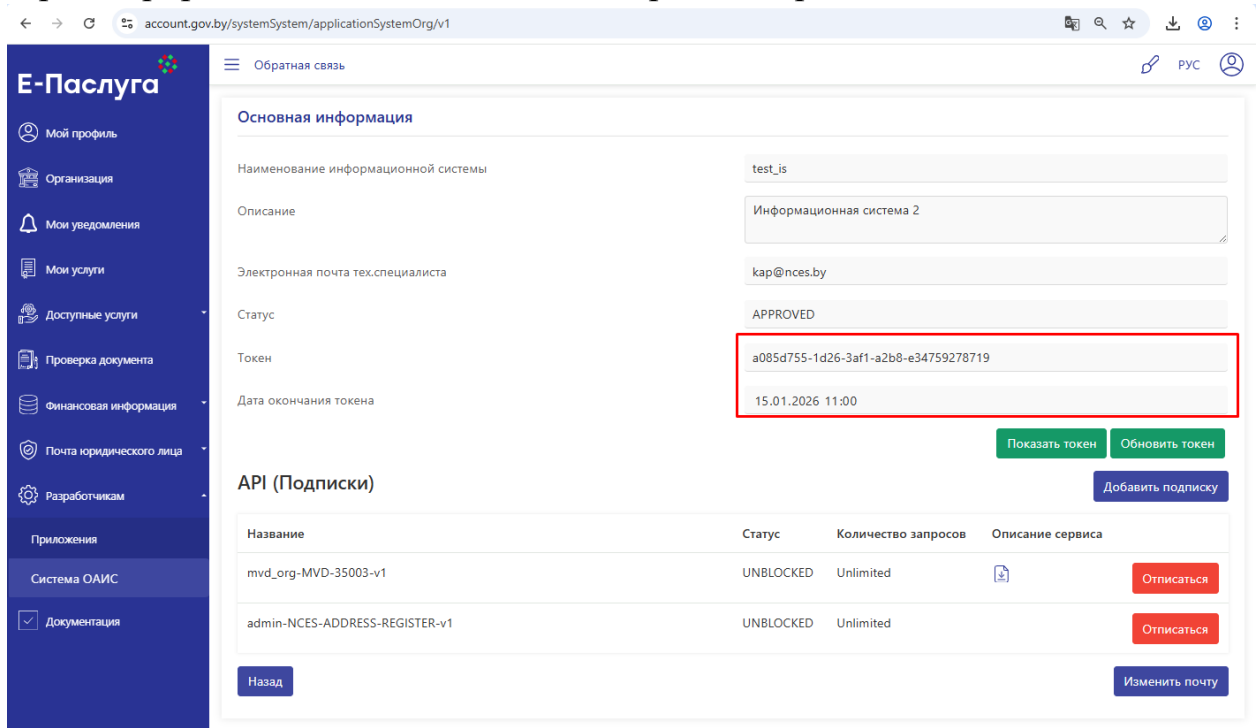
account.gov.by/systemSystem/applicationSystemOrg/v1

Е-Паслуга

Мой профиль
Организация
Мои уведомления
Мои услуги
Доступные услуги
Проверка документа
Финансовая информация
Почта юридического лица
Разработчикам
Приложения
Система ОАИС
Документация

Обратная связь
РУС

Основная информация

Наименование информационной системы test_is
Описание Информационная система 2
Электронная почта тех.специалиста kap@nces.by
Статус APPROVED
Токен a085d755-1d26-3af1-a2b8-e34759278719
Дата окончания токена 15.01.2026 11:00

Показать токен
Обновить токен

API (Подписки)

Добавить подписку

| Название | Статус | Количество запросов | Описание сервиса | |
|---|---|---|---|---|
| mvd_org-MVD-35003-v1 | UNBLOCKED | Unlimited | | Отписаться |
| admin-NCES-ADDRESS-REGISTER-v1 | UNBLOCKED | Unlimited | | Отписаться |

Назад
Изменить почту